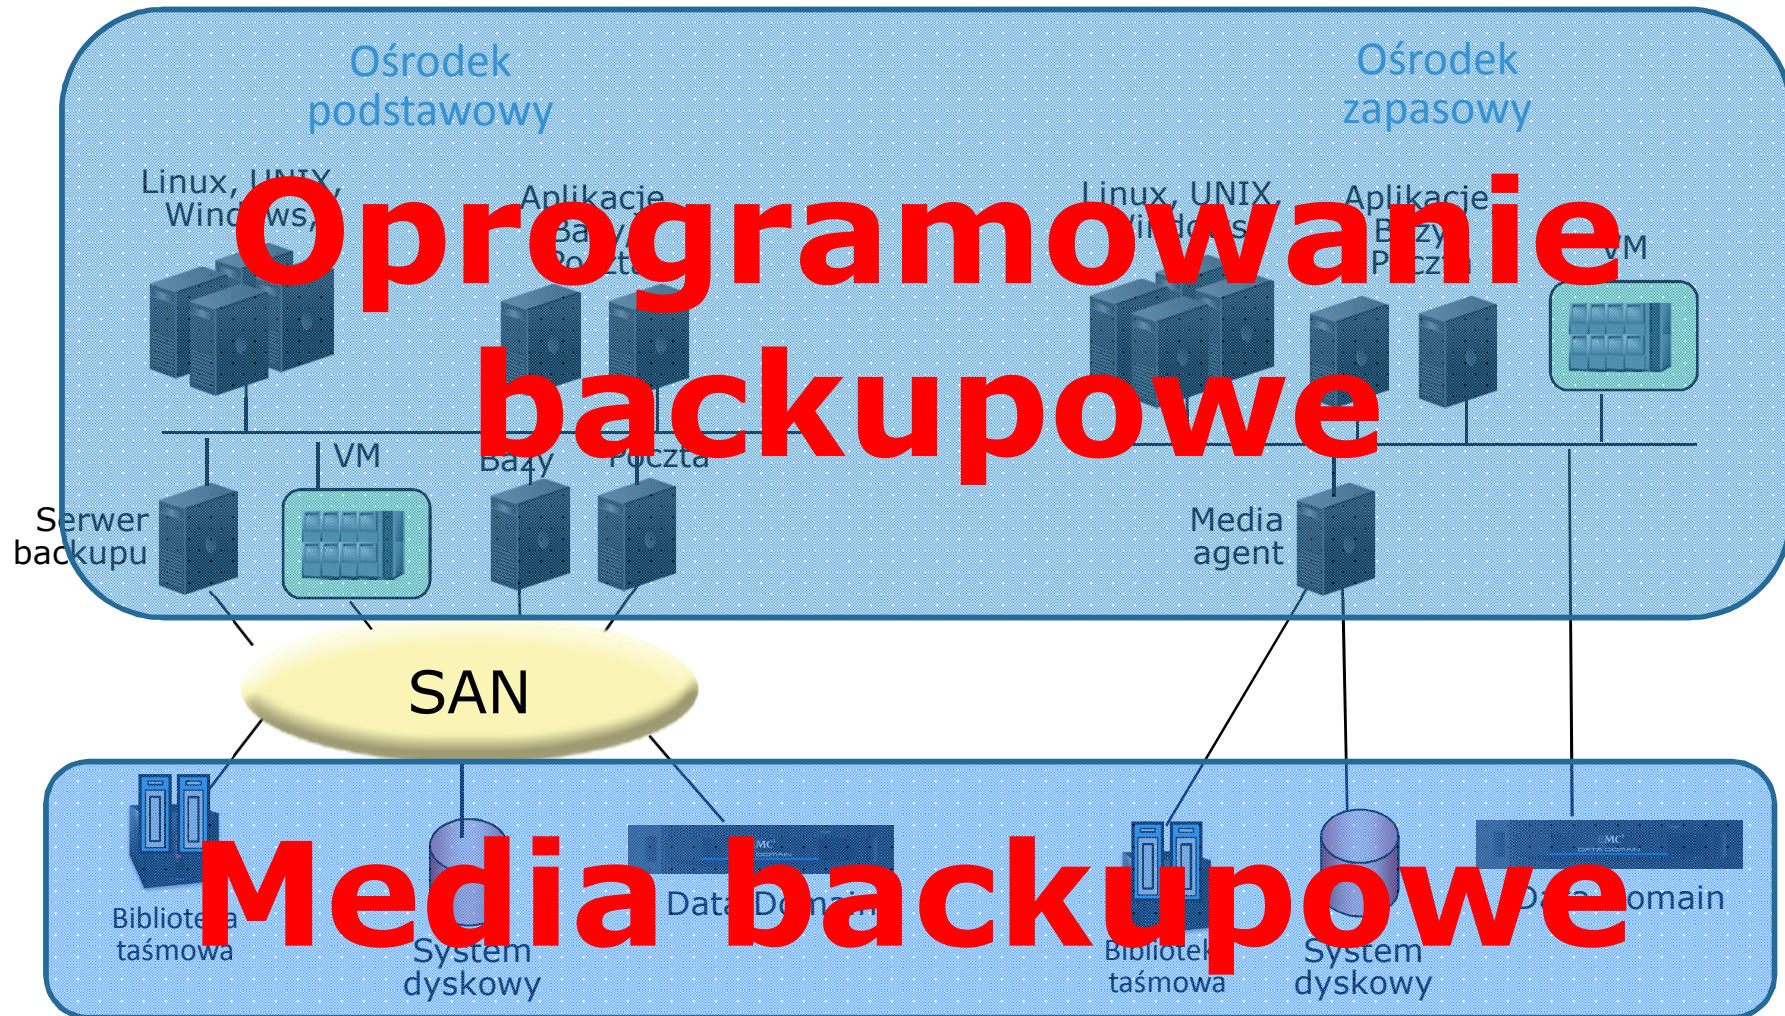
Ośrodek podstawowy

Ośrodek zapasowy

Oprogramowanie backupowe

Linux, UNIX, Win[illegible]ws,

Aplikacje Ba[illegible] Po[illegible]

Linux, UNIX, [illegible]

Aplikacje B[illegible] P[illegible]

VM

VM

Bazy

Poczta

Serwer backupu

Media agent

SAN

Media backupowe

Bibliote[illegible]a taśmowa

System dyskowy

Data D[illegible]

Bibliotek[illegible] taśmowa

System dyskowy

D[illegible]omain